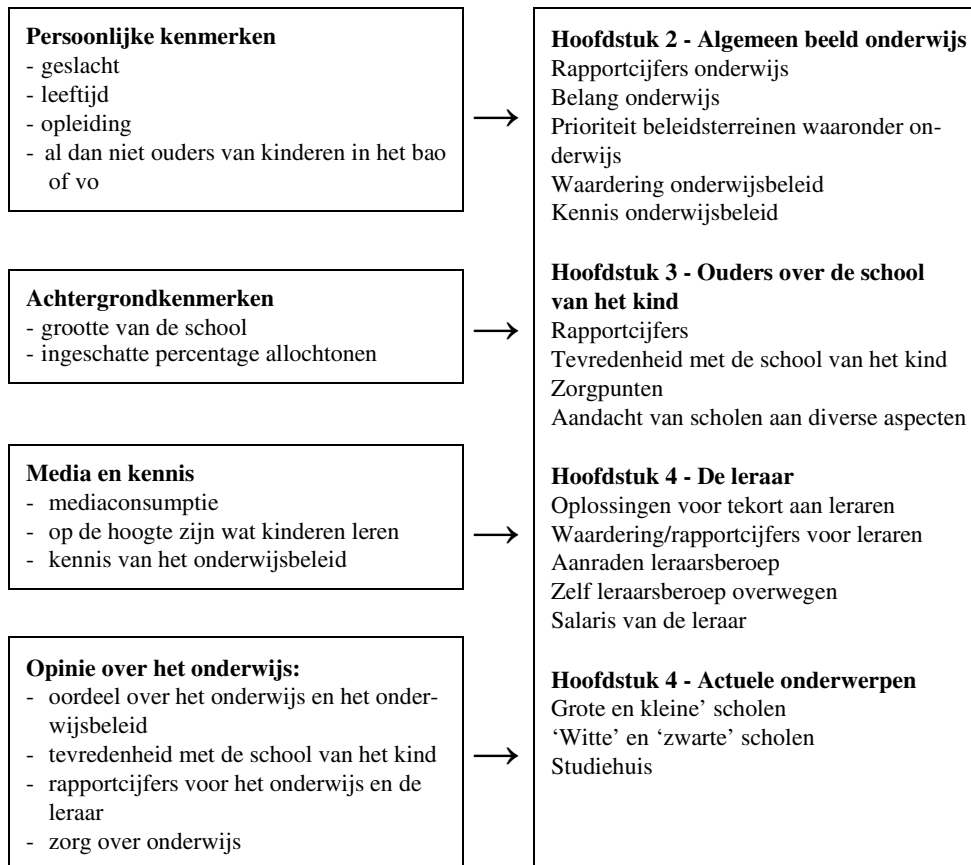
**Persoonlijke kenmerken**
- geslacht
- leeftijd
- opleiding
- al dan niet ouders van kinderen in het bao of vo

**Achtergrondkenmerken**
- grootte van de school
- ingeschatte percentage allochtonen

**Media en kennis**
- mediaconsumptie
- op de hoogte zijn wat kinderen leren
- kennis van het onderwijsbeleid

**Opinie over het onderwijs:**
- oordeel over het onderwijs en het onderwijsbeleid
- tevredenheid met de school van het kind
- rapportcijfers voor het onderwijs en de leraar
- zorg over onderwijs

→

→

→

→

**Hoofdstuk 2 - Algemeen beeld onderwijs**
Rapportcijfers onderwijs
Belang onderwijs
Prioriteit beleidsterreinen waaronder onderwijs
Waardering onderwijsbeleid
Kennis onderwijsbeleid

**Hoofdstuk 3 - Ouders over de school van het kind**
Rapportcijfers
Tevredenheid met de school van het kind
Zorgpunten
Aandacht van scholen aan diverse aspecten

**Hoofdstuk 4 - De leraar**
Oplossingen voor tekort aan leraren
Waardering/rapportcijfers voor leraren
Aanraden leraarsberoep
Zelf leraarsberoep overwegen
Salaris van de leraar

**Hoofdstuk 4 - Actuele onderwerpen**
Grote en kleine' scholen
'Witte' en 'zwarte' scholen
Studiehuis